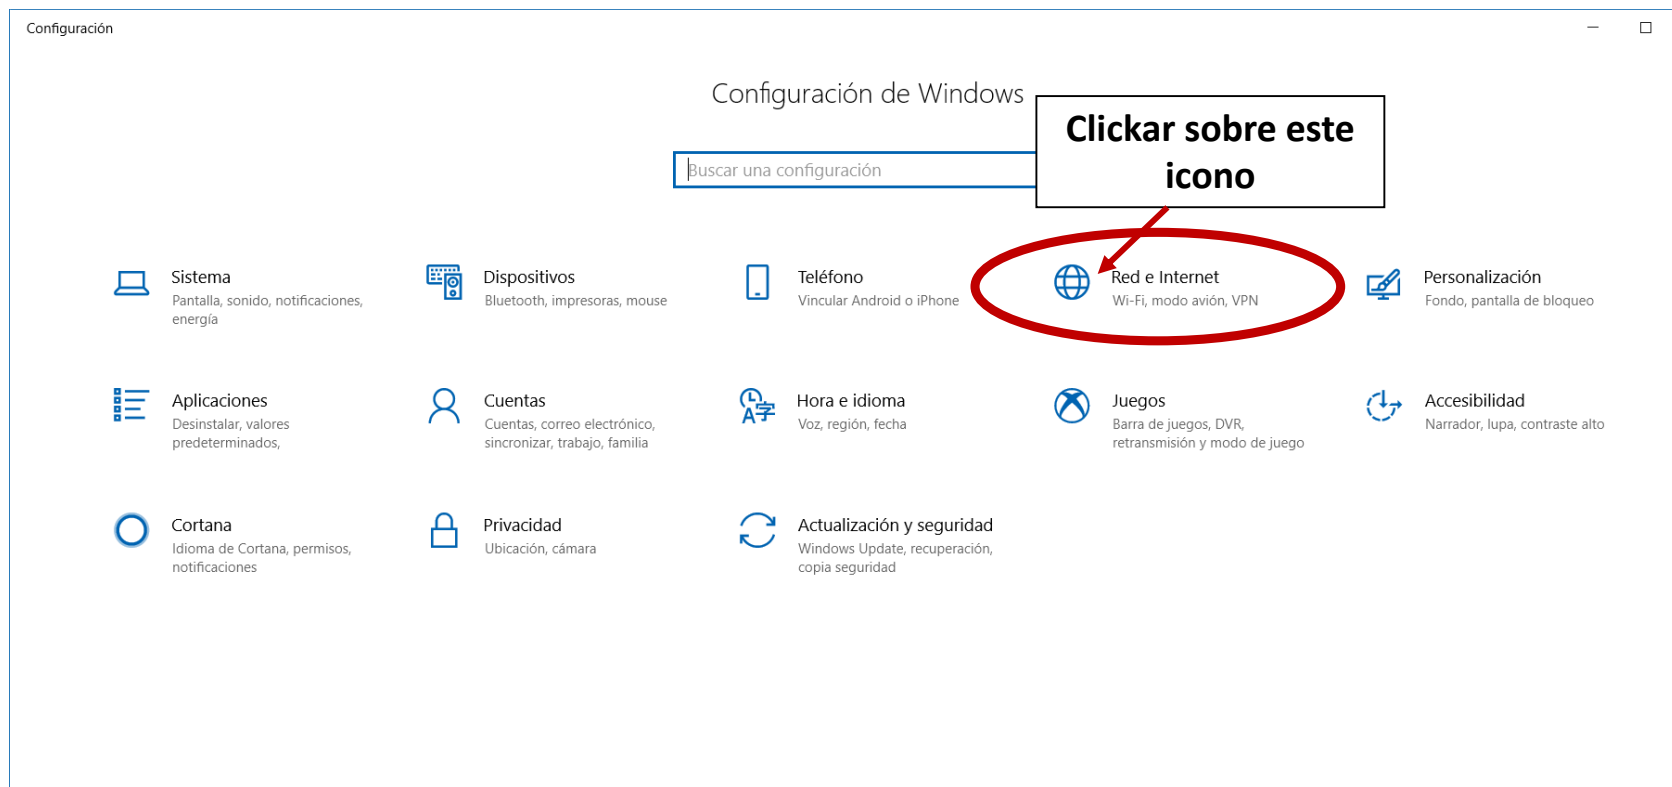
Configuración

Configuración de Windows

Clickar sobre este icono

Buscar una configuración

Sistema
Pantalla, sonido, notificaciones, energía

Dispositivos
Bluetooth, impresoras, mouse

Teléfono
Vincular Android o iPhone

Red e Internet
Wi-Fi, modo avión, VPN

Personalización
Fondo, pantalla de bloqueo

Aplicaciones
Desinstalar, valores predeterminados,

Cuentas
Cuentas, correo electrónico, sincronizar, trabajo, familia

Hora e idioma
Voz, región, fecha

Juegos
Barra de juegos, DVR, retransmisión y modo de juego

Accesibilidad
Narrador, lupa, contraste alto

Cortana
Idioma de Cortana, permisos, notificaciones

Privacidad
Ubicación, cámara

Actualización y seguridad
Windows Update, recuperación, copia seguridad